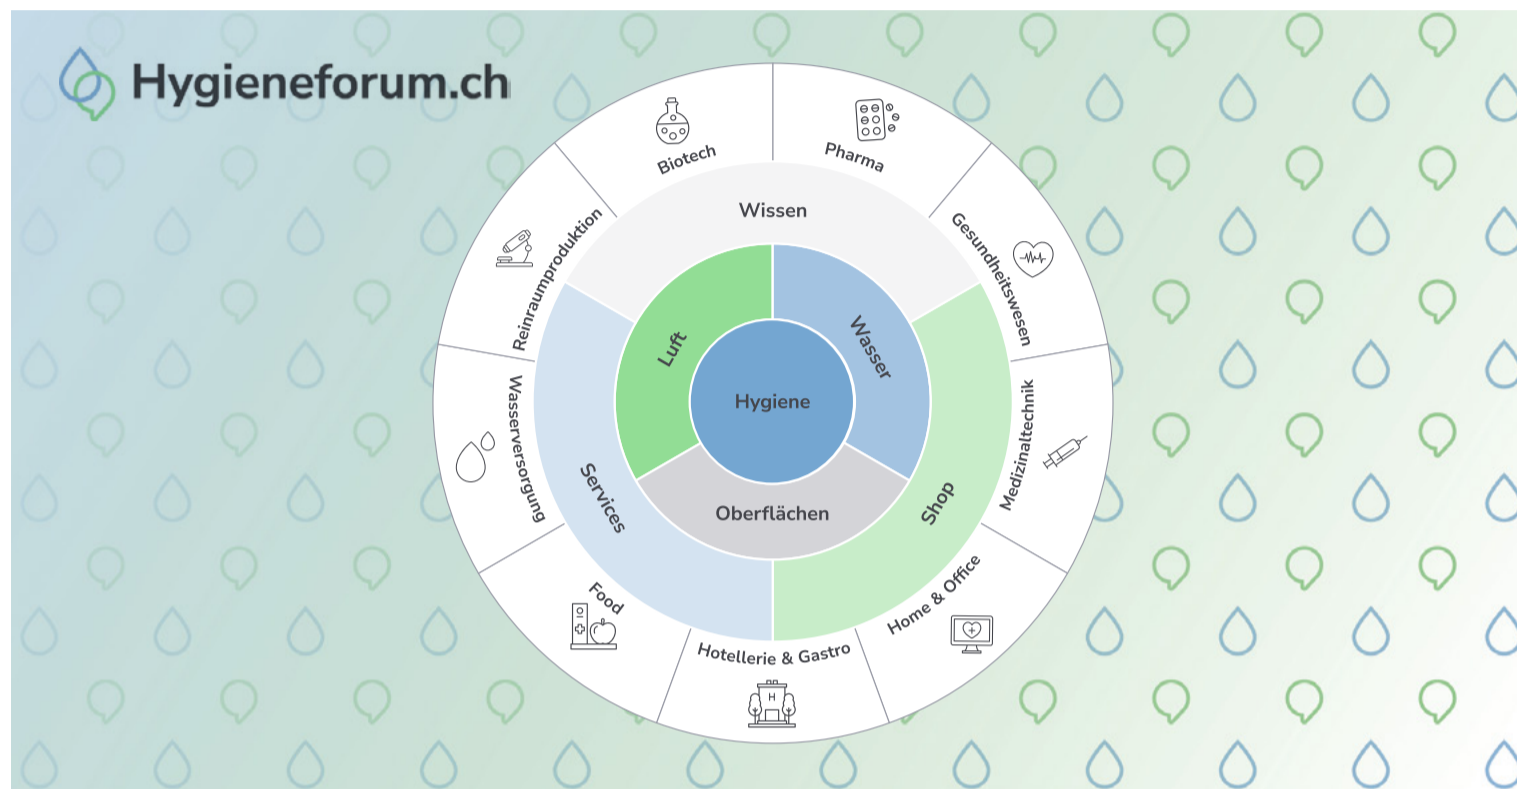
Hygieneforum.ch

Biotech

Pharma

Gesundheitswesen

Medizinaltechnik

Home & Office

Hotellerie & Gastro

Food

Wasserversorgung

Reinraumproduktion

Wissen

Shop

Services

Luft

Wasser

Hygiene

Oberflächen

H